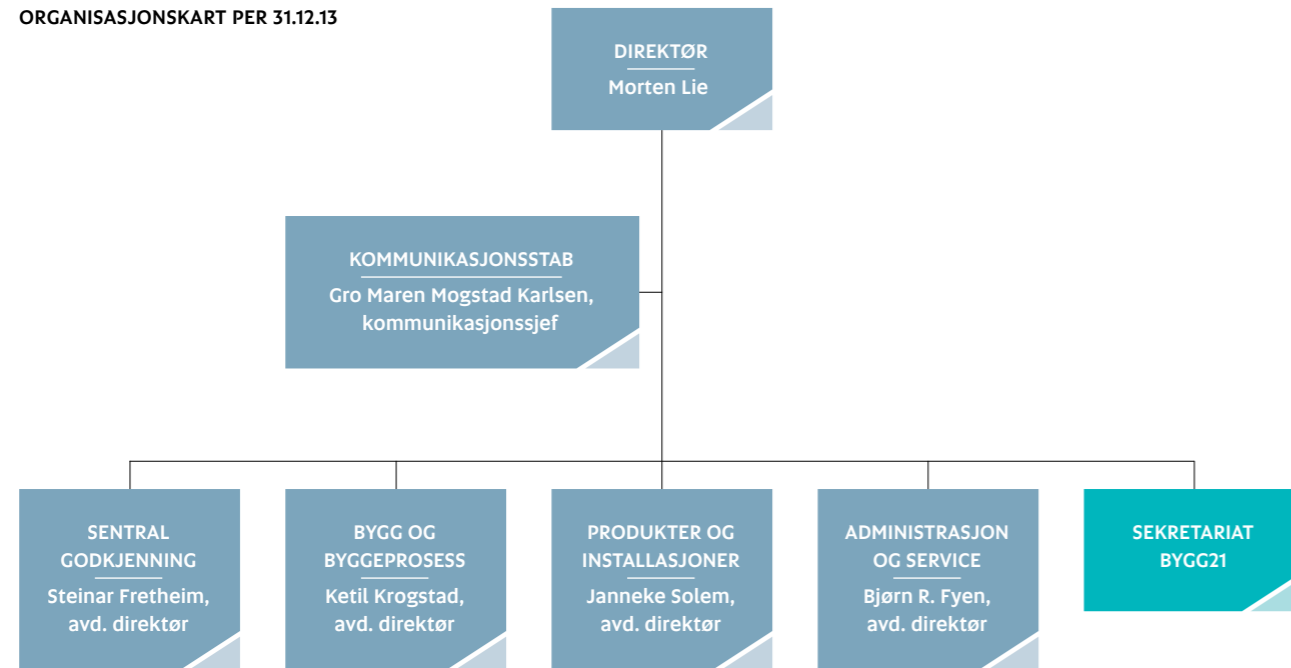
ORGANISASJONSKART PER 31.12.13

DIREKTØR
Morten Lie

KOMMUNIKASJONSSTAB
Gro Maren Mogstad Karlsen, kommunikasjonssjef

SENTRAL GODKJENNING
Steinar Fretheim, avd. direktør

BYGG OG BYGGEPROSESS
Ketil Krogstad, avd. direktør

PRODUKTER OG INSTALLASJONER
Janneke Solem, avd. direktør

ADMINISTRASJON OG SERVICE
Bjørn R. Fyen, avd. direktør

SEKRETARIAT BYGG21